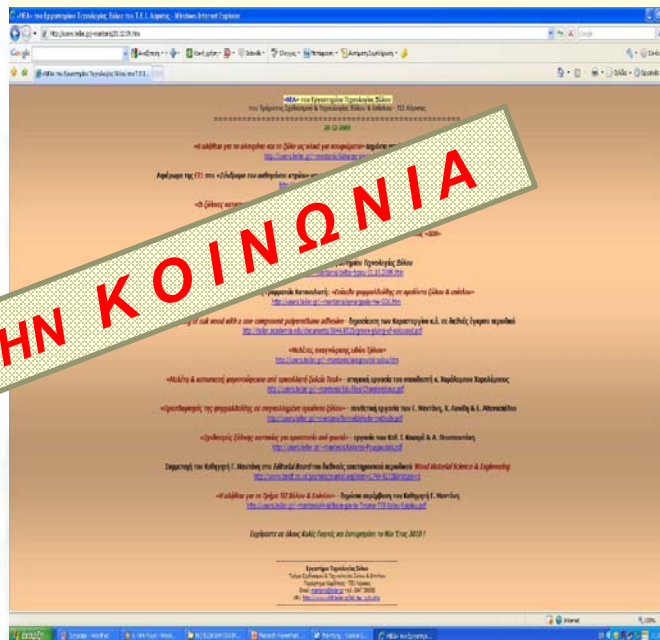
ΗΝ ΚΟΙΝΩΝΙΑ

«ΝΕΑ» του Εργαστηρίου Τεχνολογίας Ξύλου - Windows Internet Explorer

«ΝΕΑ» του Εργαστηρίου Τεχνολογίας Ξύλου

20-12-2009

Ευχόμαστε σε όλους Καλά Χριστούγεννα και Ευτυχισμένο το Νέο Έτος 2010 !

Εργαστήριο Τεχνολογίας Ξύλου

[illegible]